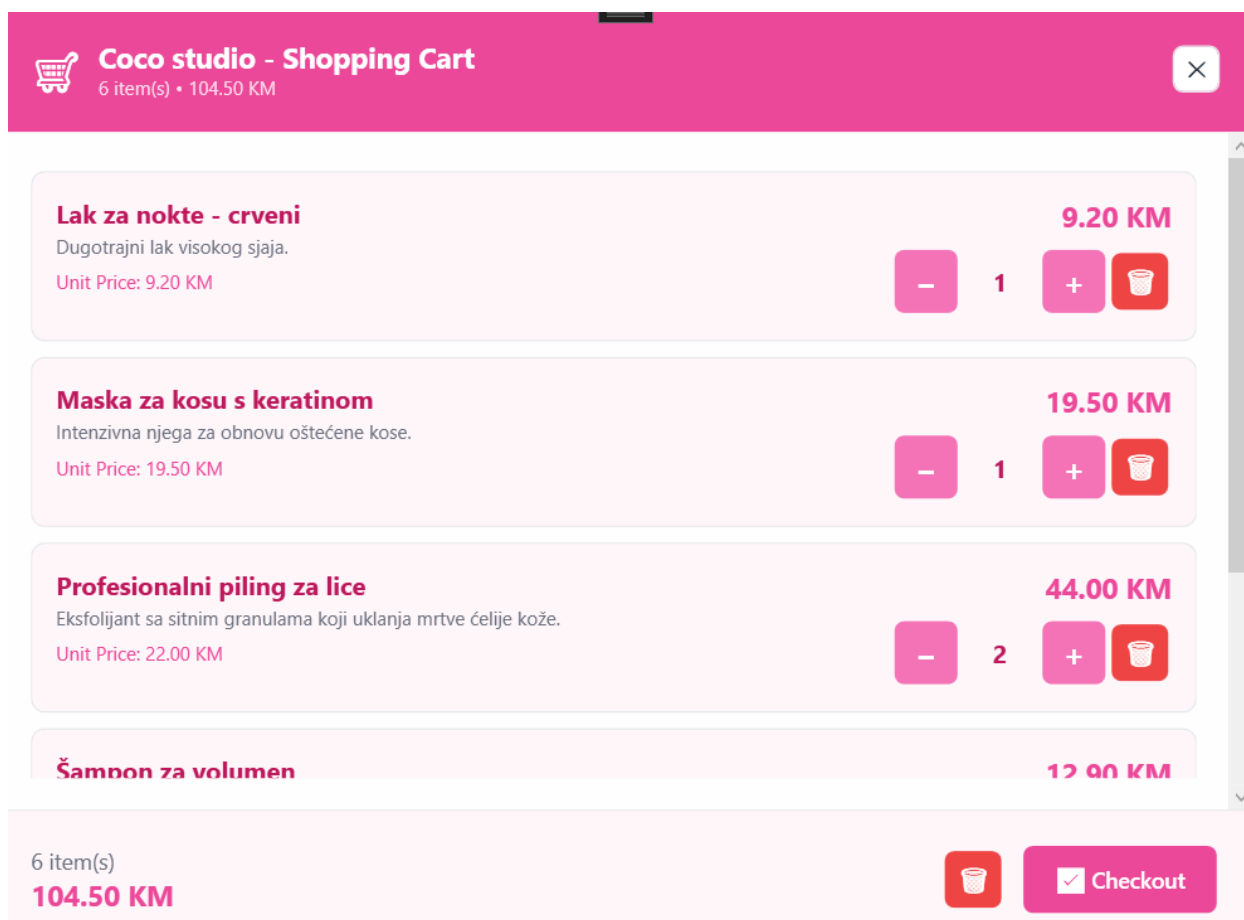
Coco studio - Shopping Cart
6 item(s) • 104.50 KM

×

Lak za nokte - crveni
Dugotrajni lak visokog sjaja.
Unit Price: 9.20 KM
9.20 KM
–
1
+

Maska za kosu s keratinom
Intenzivna njega za obnovu oštećene kose.
Unit Price: 19.50 KM
19.50 KM
–
1
+

Profesionalni piling za lice
Eksfolijant sa sitnim granulama koji uklanja mrtve ćelije kože.
Unit Price: 22.00 KM
44.00 KM
–
2
+

Šampon za volumen
12.90 KM

6 item(s)
104.50 KM

Checkout